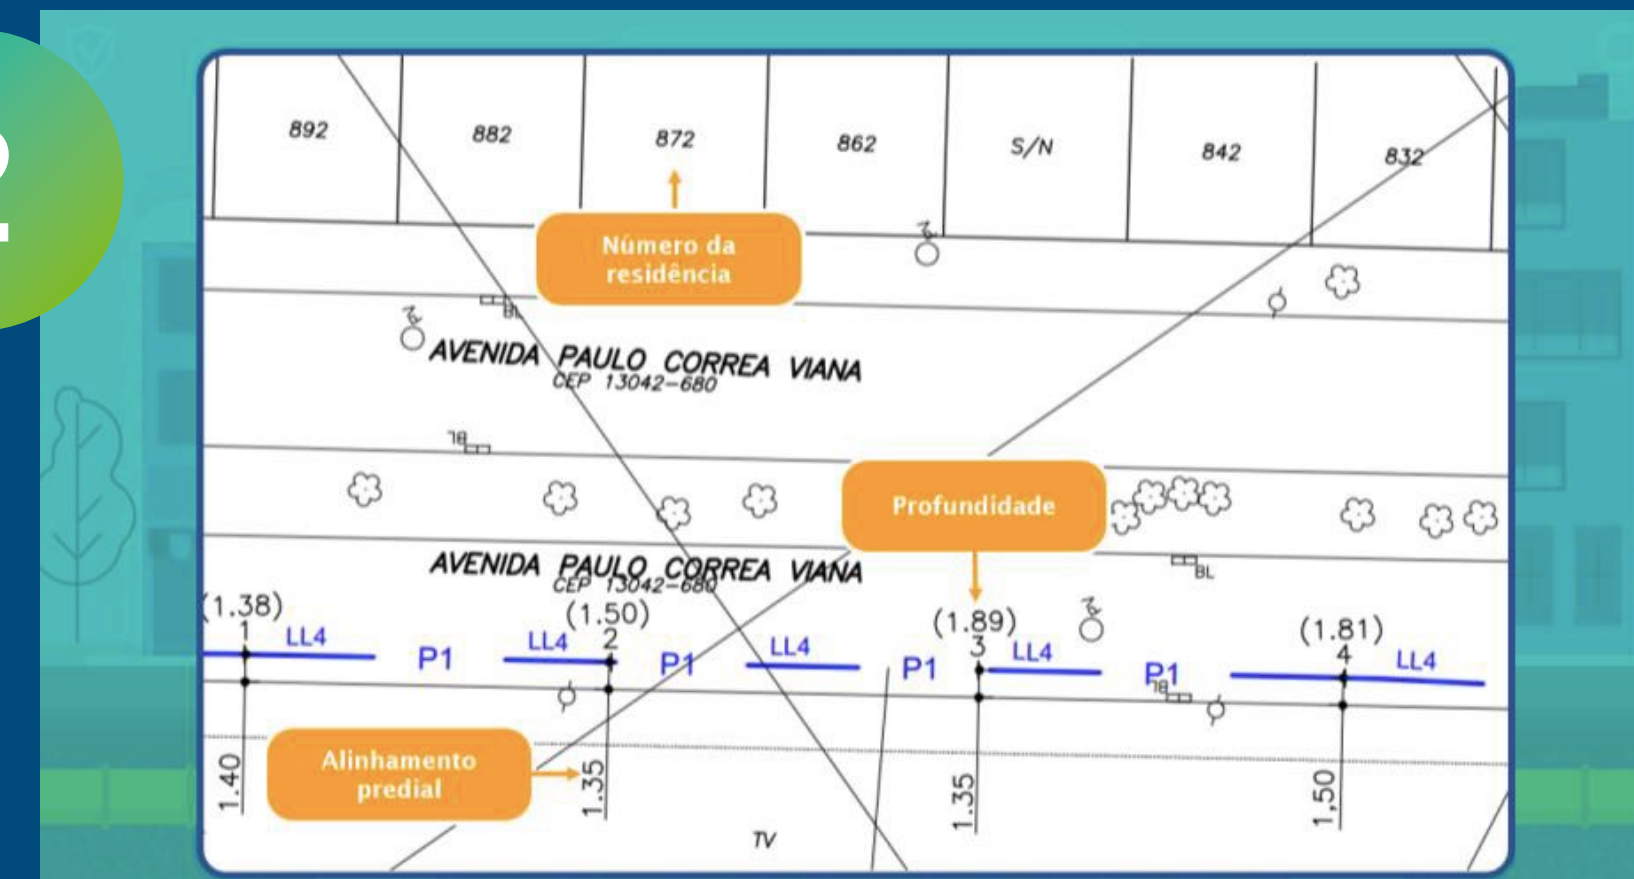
892 882 872 862 S/N 842 832

Número da residência

BL

AVENIDA PAULO CORREA VIANA
CEP 13042-680

TB

Profundidade

BL

AVENIDA PAULO CORREA VIANA
CEP 13042-680

(1.38)
1
LL4
P1
(1.50)
2
LL4
P1
LL4
P1
(1.89)
3
LL4
P1
TB
(1.81)
4
LL4

1.40

Alinhamento predial

1.35

1.35

1.50

TV